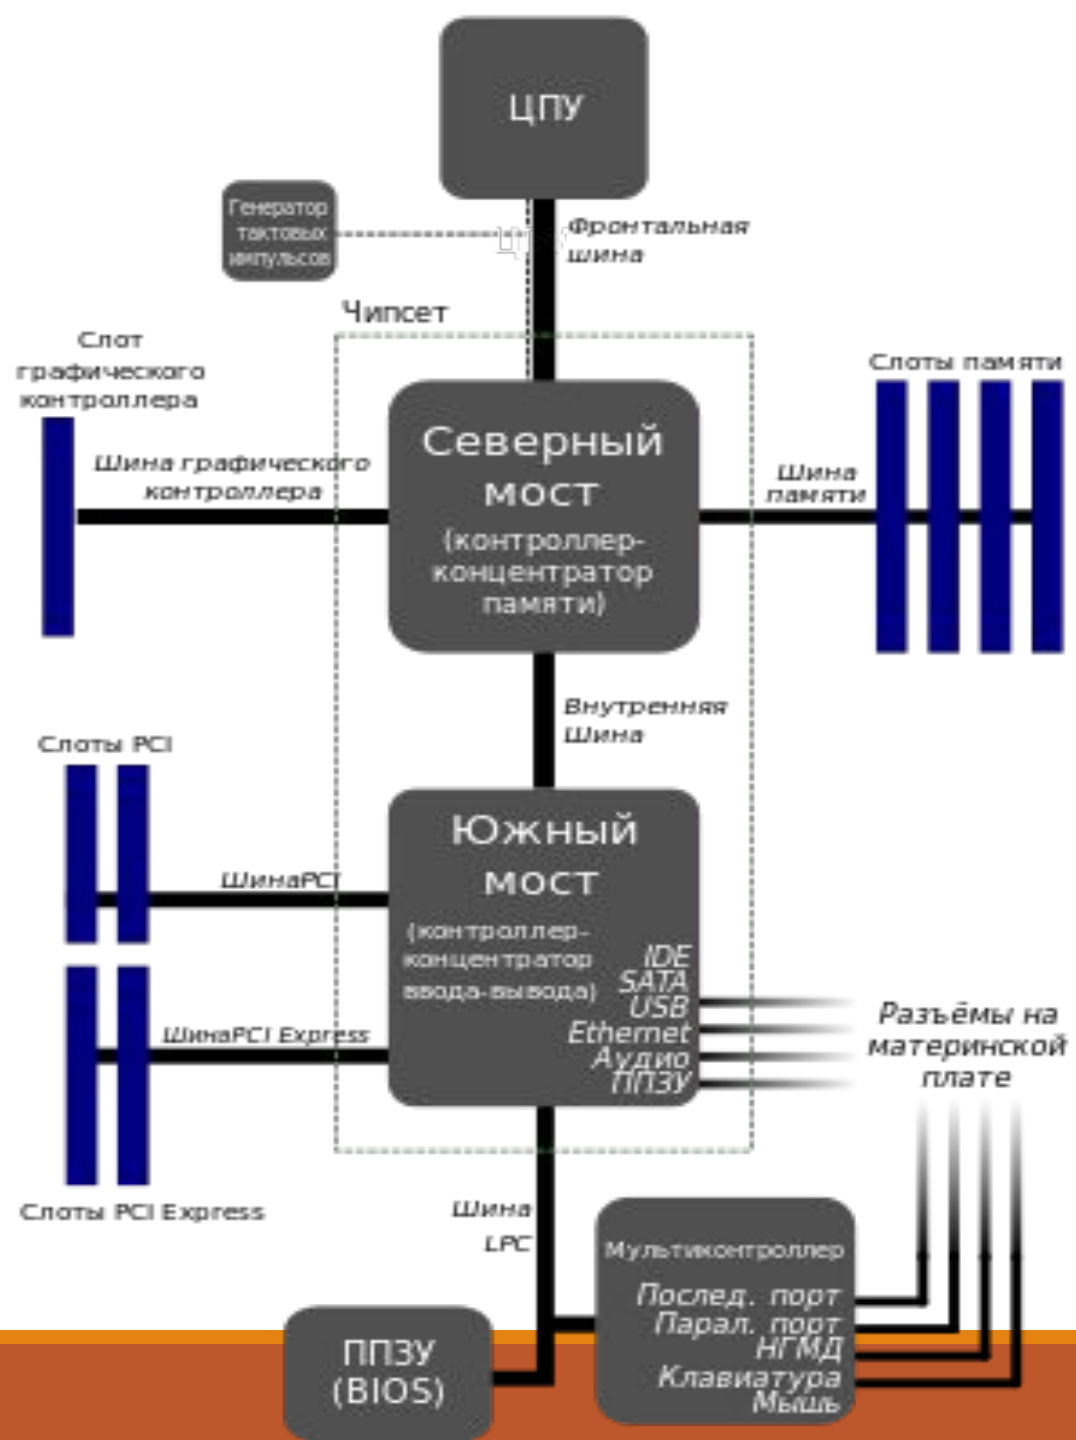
ЦПУ

Генератор тактовых импульсов

Фронтальная шина

Чипсет

Слот графического контроллера

Шина графического контроллера

Северный мост (контроллер-концентратор памяти)

Слоты памяти

Шина памяти

Внутренняя Шина

Слоты PCI

ШинаPCI

Южный мост (контроллер-концентратор ввода-вывода)

IDE
SATA
USB
Ethernet
Аудио
ППЗУ

Разъёмы на материнской плате

ШинаPCI Express

Слоты PCI Express

Шина LPC

Мультиконтроллер

Послед. порт
Парал. порт
НГМД
Клавиатура
Мышь

ППЗУ (BIOS)